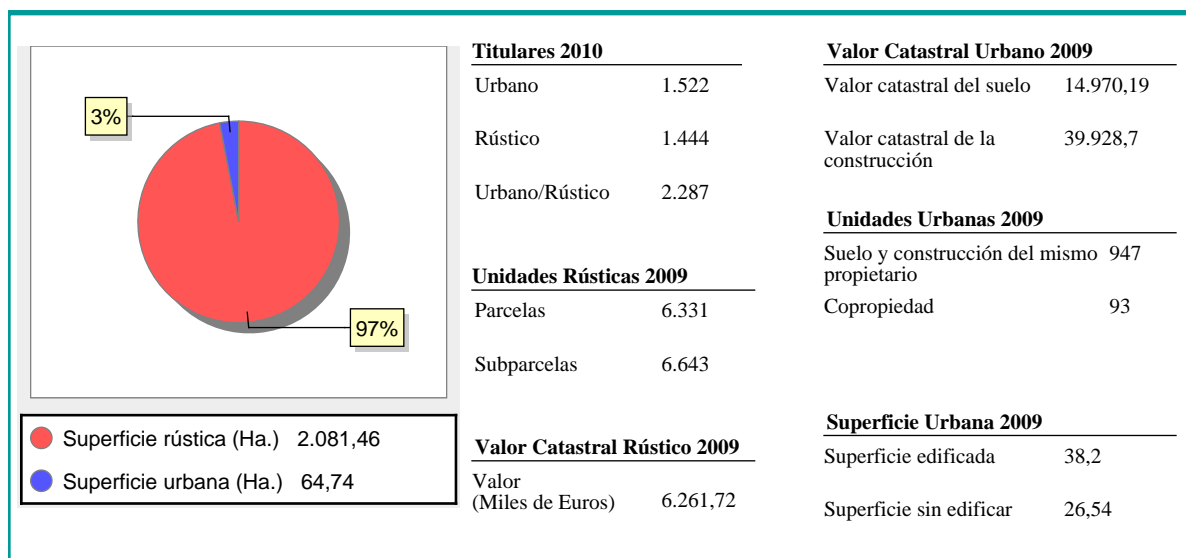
3%

97%

Superficie rústica (Ha.) 2.081,46

Superficie urbana (Ha.) 64,74

**Titulares 2010**

| | |
|---|---|
| Urbano | 1.522 |
| Rústico | 1.444 |
| Urbano/Rústico | 2.287 |

**Unidades Rústicas 2009**

| | |
|---|---|
| Parcelas | 6.331 |
| Subparcelas | 6.643 |

**Valor Catastral Rústico 2009**

| | |
|---|---|
| Valor (Miles de Euros) | 6.261,72 |

**Valor Catastral Urbano 2009**

| | |
|---|---|
| Valor catastral del suelo | 14.970,19 |
| Valor catastral de la construcción | 39.928,7 |

**Unidades Urbanas 2009**

| | |
|---|---|
| Suelo y construcción del mismo propietario | 947 |
| Copropiedad | 93 |

**Superficie Urbana 2009**

| | |
|---|---|
| Superficie edificada | 38,2 |
| Superficie sin edificar | 26,54 |